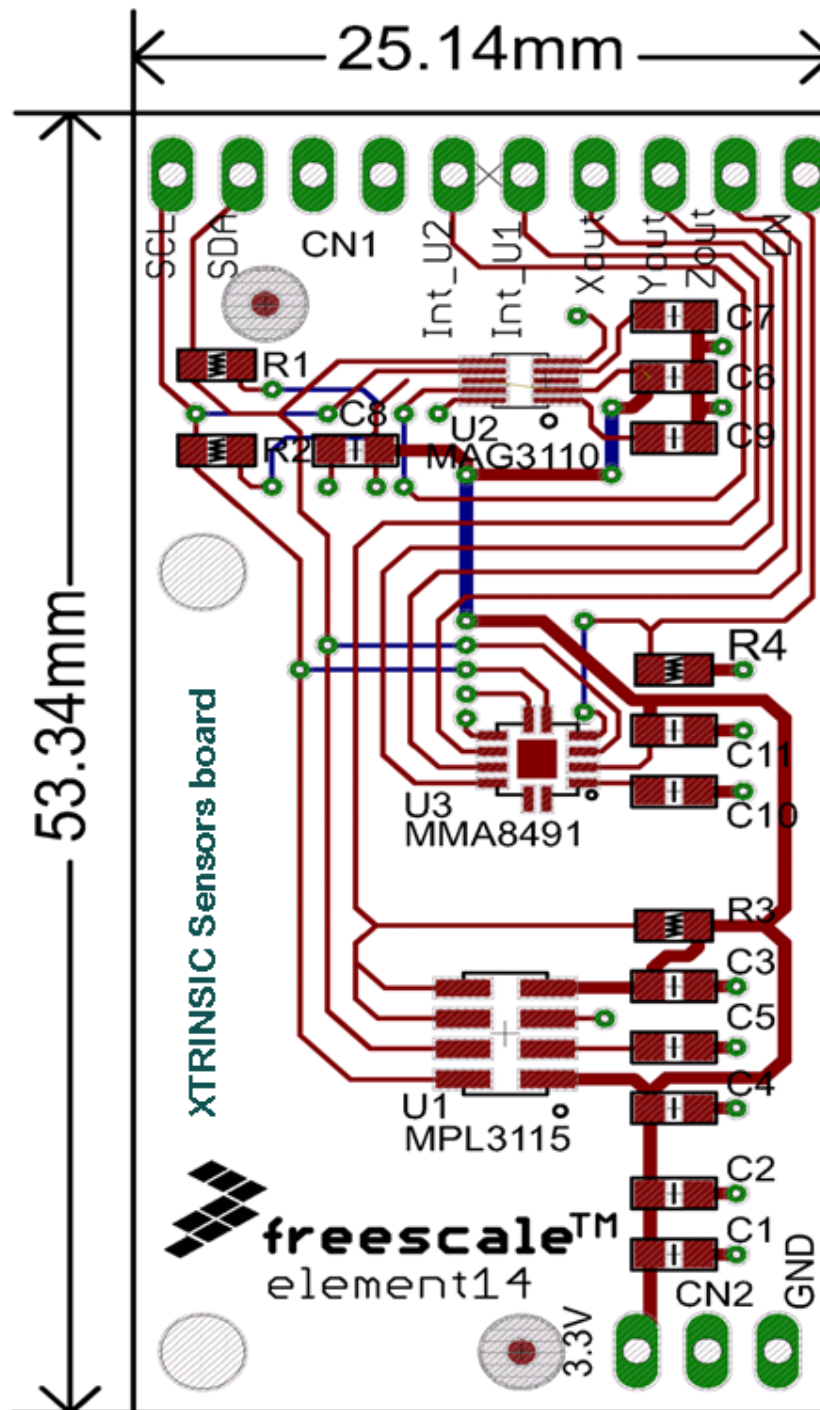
25.14mm

53.34mm

SCL
SDA
CN1
Int_U2
Int_U1
Xout
Yout
Zout
EN

R1
R2
C8
U2
MAG3110
C7
C6
C9

XTRINSIC Sensors board

R4
C11
C10
U3
MMA8491

R3
C3
C5
C4
U1
MPL3115

C2
C1
freescale™
element14
3.3V
CN2
GND